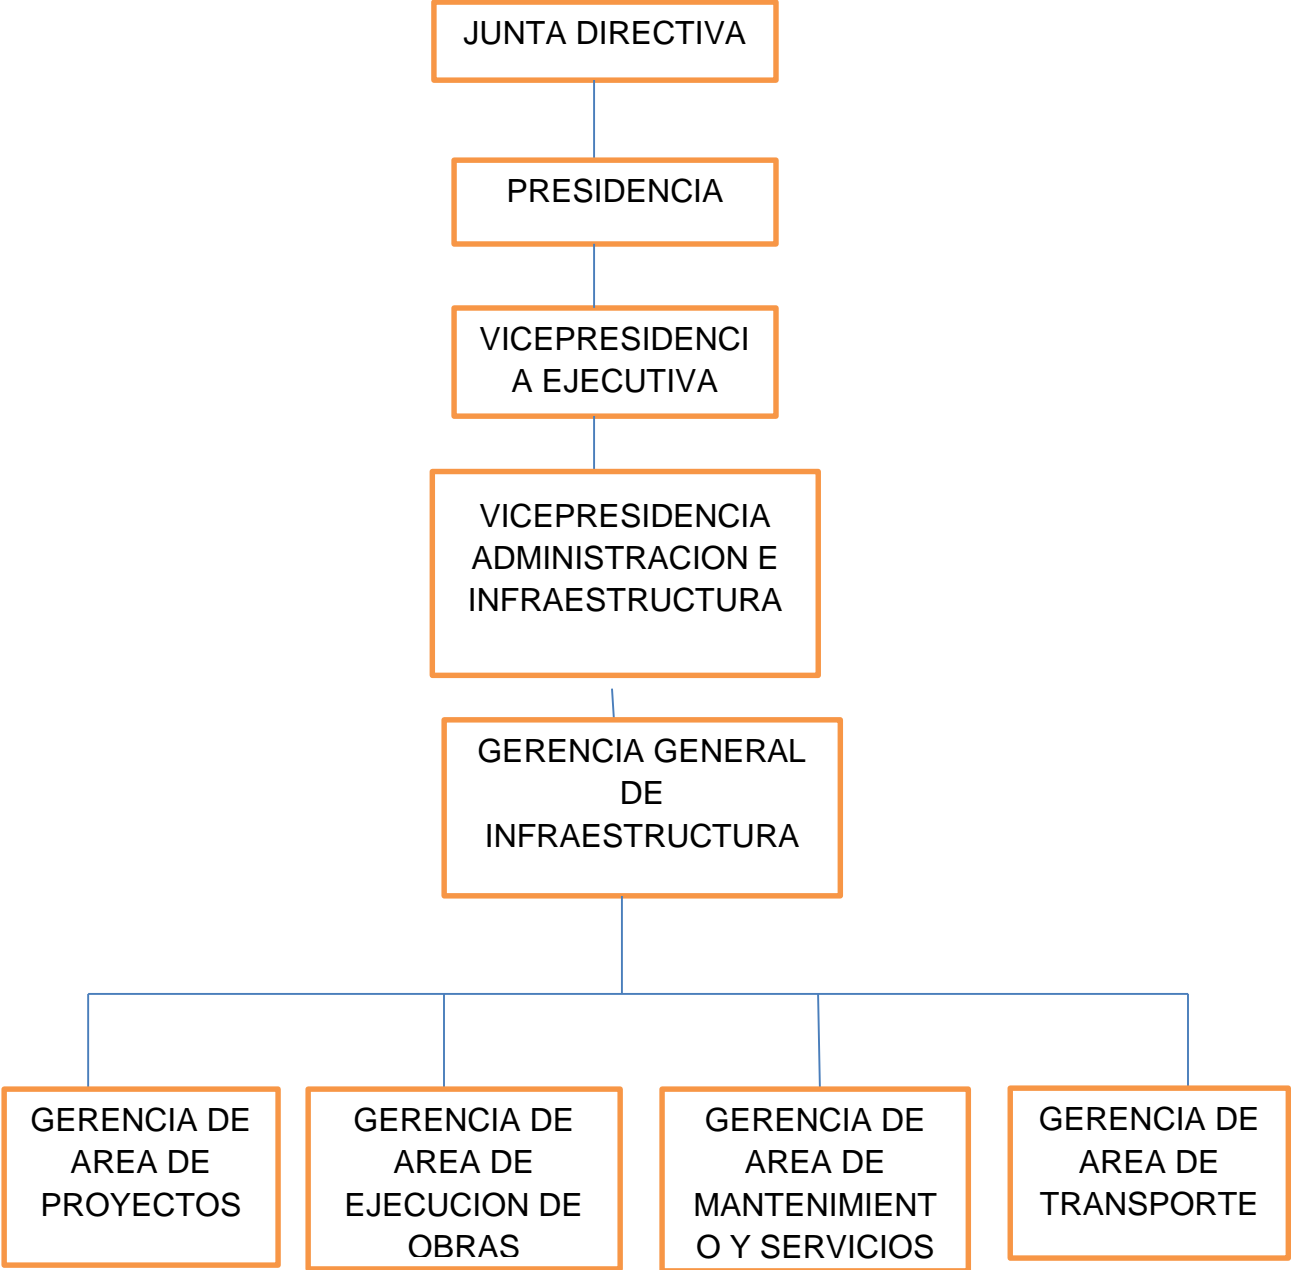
JUNTA DIRECTIVA

PRESIDENCIA

VICEPRESIDENCI A EJECUTIVA

VICEPRESIDENCIA ADMINISTRACION E INFRAESTRUCTURA

GERENCIA GENERAL DE INFRAESTRUCTURA

GERENCIA DE AREA DE PROYECTOS

GERENCIA DE AREA DE EJECUCION DE OBRAS

GERENCIA DE AREA DE MANTENIMIENT O Y SERVICIOS

GERENCIA DE AREA DE TRANSPORTE